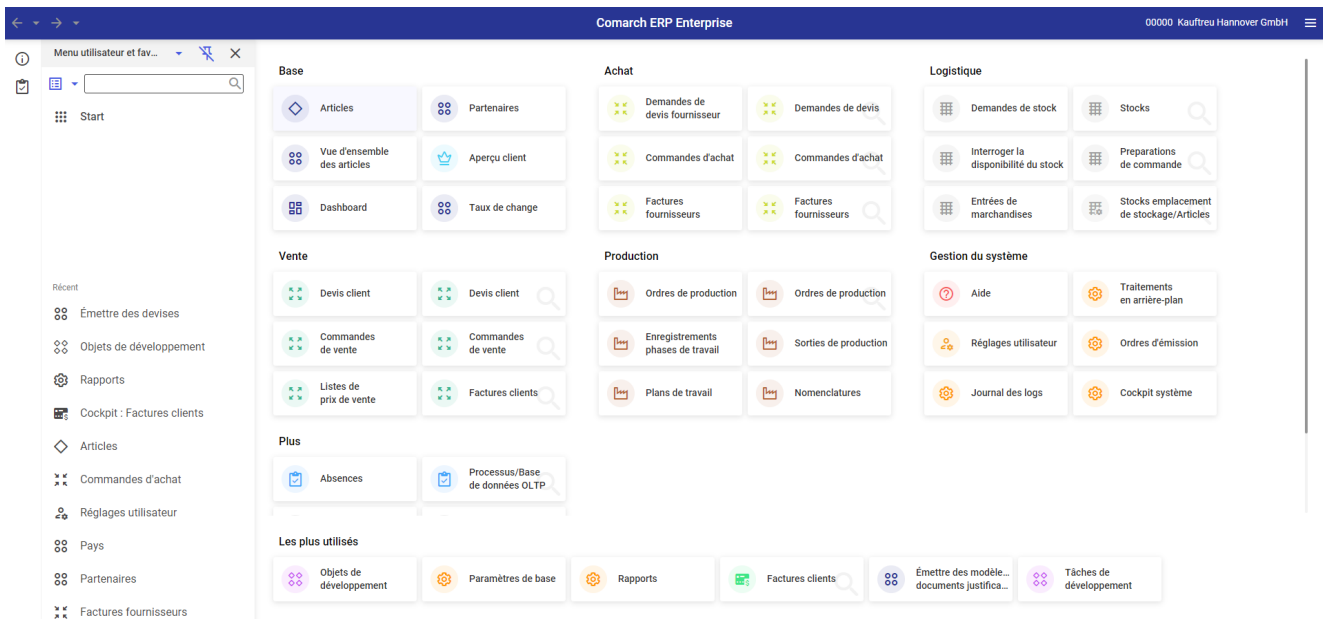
Comarch ERP Enterprise

00000 Kauftreu Hannover GmbH

Menu utilisateur et fav...

Start

Récent

Émettre des devises

Objets de développement

Rapports

Cockpit : Factures clients

Articles

Commandes d'achat

Réglages utilisateur

Pays

Partenaires

Factures fournisseurs

Base

Articles

Partenaires

Vue d'ensemble des articles

Aperçu client

Dashboard

Taux de change

Achat

Demandes de devis fournisseur

Demandes de devis

Commandes d'achat

Commandes d'achat

Factures fournisseurs

Factures fournisseurs

Logistique

Demandes de stock

Stocks

Interroger la disponibilité du stock

Preparations de commande

Entrées de marchandises

Stocks emplacement de stockage/Articles

Vente

Devis client

Devis client

Commandes de vente

Commandes de vente

Listes de prix de vente

Factures clients

Production

Ordres de production

Ordres de production

Enregistrements phases de travail

Sorties de production

Plans de travail

Nomenclatures

Gestion du système

Aide

Traitements en arrière-plan

Réglages utilisateur

Ordres d'émission

Journal des logs

Cockpit système

Plus

Absences

Processus/Base de données OLTP

Les plus utilisés

Objets de développement

Paramètres de base

Rapports

Factures clients

Émettre des modèle... documents justifica...

Tâches de développement